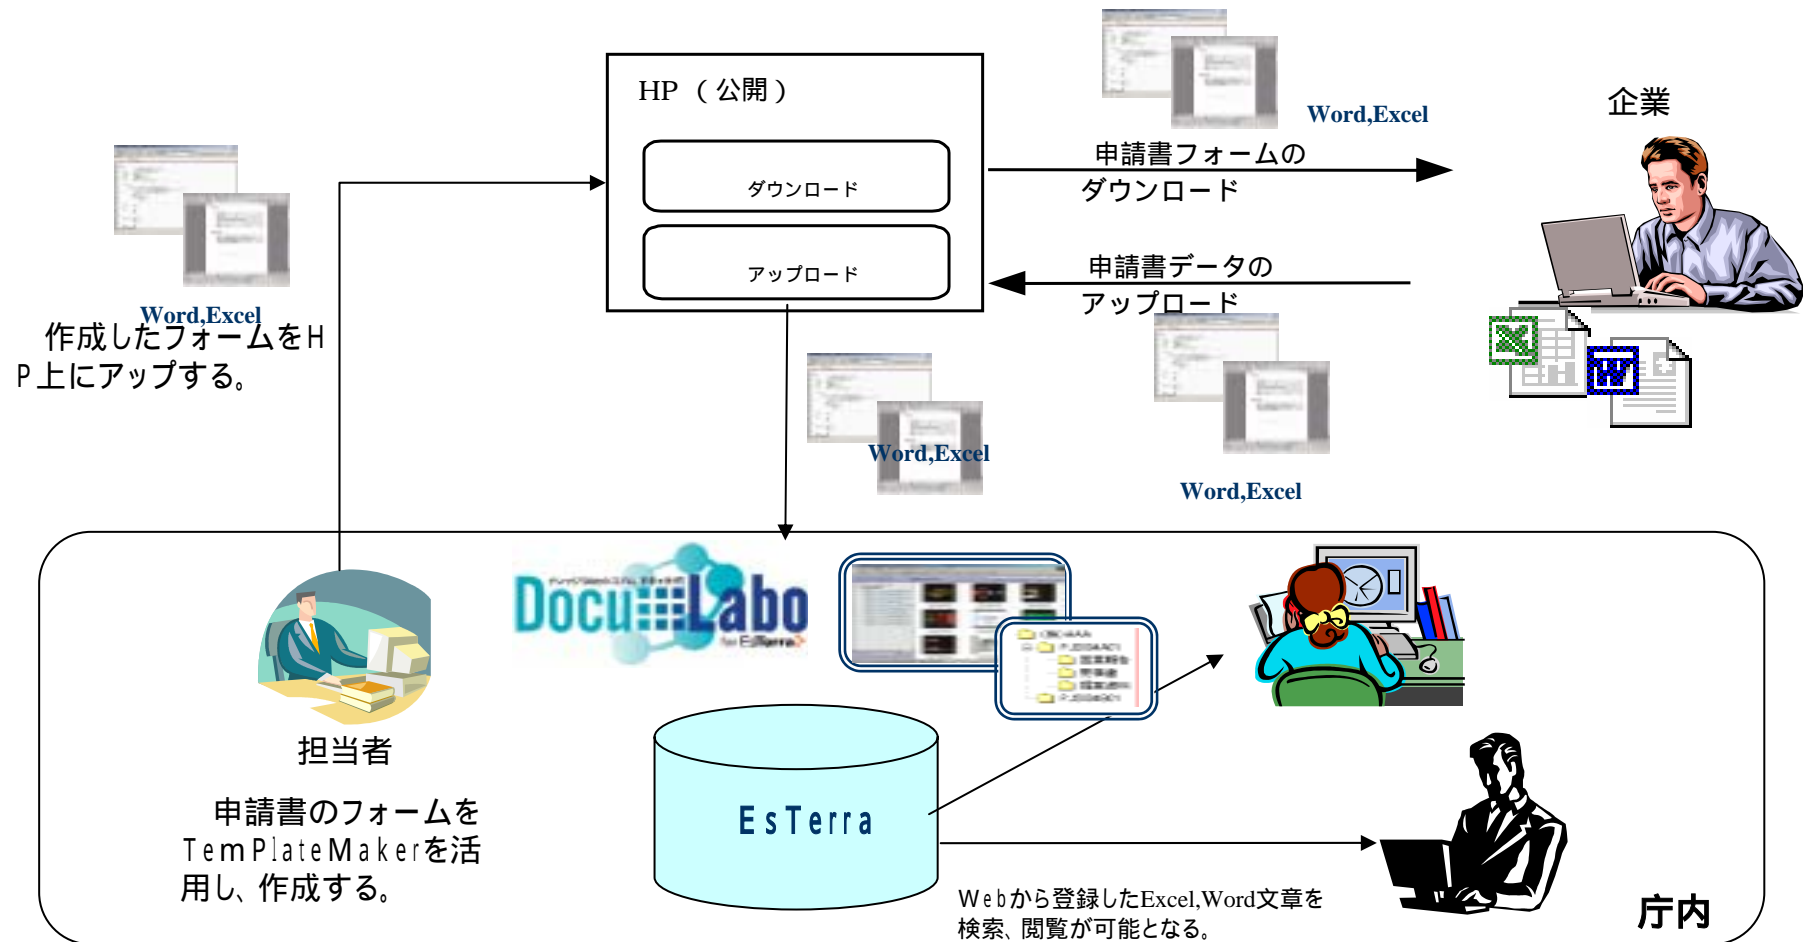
HP （公開）

ダウンロード

アップロード

Word,Excel

企業

申請書フォームのダウンロード

申請書データのアップロード

Word,Excel

作成したフォームをHP上にアップする。

Word,Excel

Word,Excel

DocuLabo

担当者

申請書のフォームをTemPlateMakerを活用し、作成する。

EsTerra

Webから登録したExcel,Word文章を検索、閲覧が可能となる。

庁内